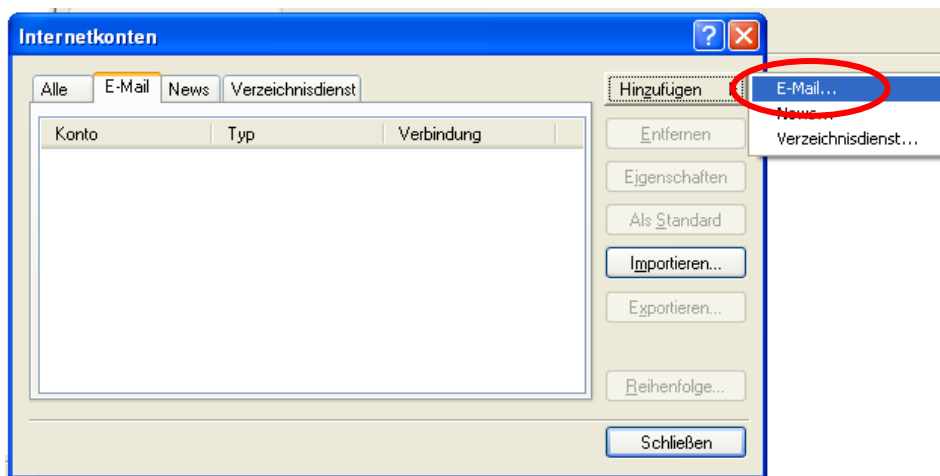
Internetkonten

Alle | E-Mail | News | Verzeichnisdienst

| Konto | Typ | Verbindung |
|---|---|---|

Hinzufügen
Entfernen
Eigenschaften
Als Standard
Importieren...
Exportieren...
Reihenfolge...
Schließen

E-Mail...
News...
Verzeichnisdienst...